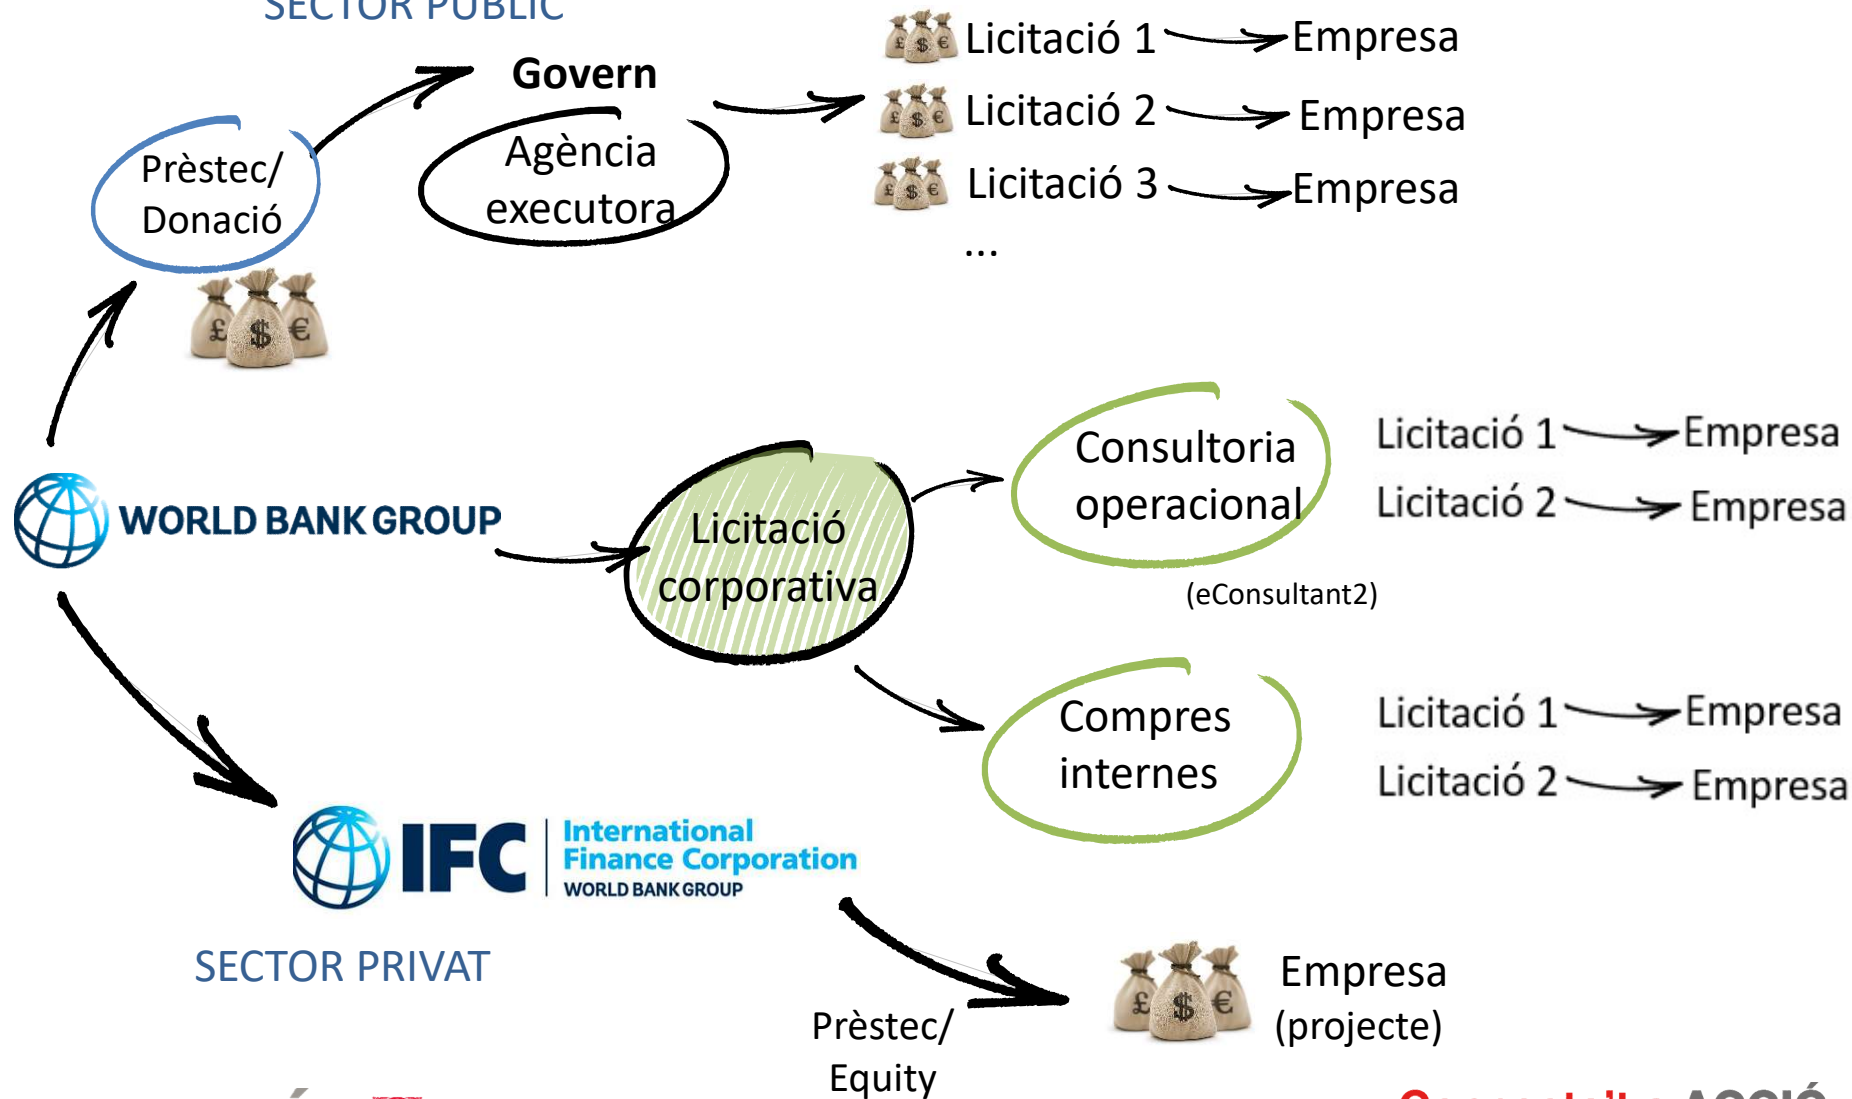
SECTOR PÚBLIC

Govern

Agència executora

Licitació 1 Empresa
Licitació 2 Empresa
Licitació 3 Empresa
...

Prèstec/ Donació

WORLD BANK GROUP

Licitació corporativa

Consultoria operacional

(eConsultant2)

Licitació 1 Empresa
Licitació 2 Empresa

Compres internes

Licitació 1 Empresa
Licitació 2 Empresa

IFC International Finance Corporation WORLD BANK GROUP

SECTOR PRIVAT

Prèstec/ Equity

Empresa (projecte)

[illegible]